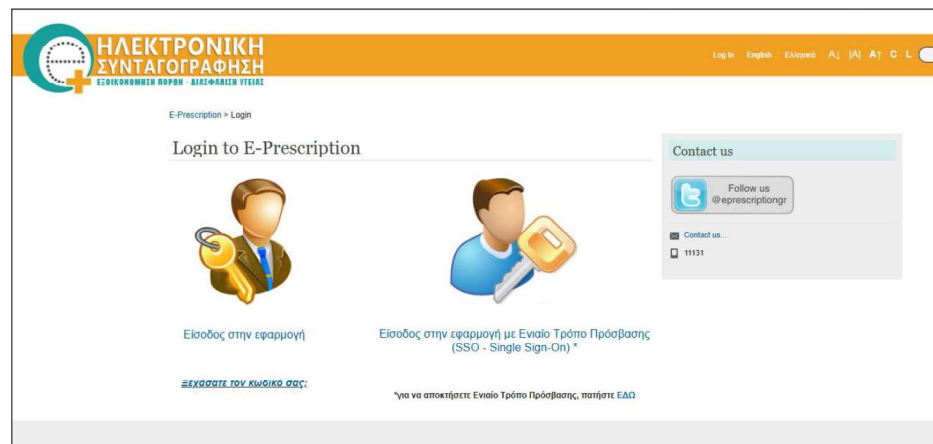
ΗΛΕΚΤΡΟΝΙΚΗ ΣΥΝΤΑΓΟΓΡΑΦΗΣΗ
ΕΞΟΙΚΟΝΟΜΗΣΗ ΠΟΡΩΝ - ΔΙΑΣΦΑΛΙΣΗ ΥΓΕΙΑΣ

Log In English Ελληνικά A↓ |A| A↑ C L

E-Prescription > Login

Login to E-Prescription

Είσοδος στην εφαρμογή

Είσοδος στην εφαρμογή με Ενιαίο Τρόπο Πρόσβασης (SSO - Single Sign-On) *

Ξεχάσατε τον κωδικό σας;

*για να αποκτήσετε Ενιαίο Τρόπο Πρόσβασης, πατήστε ΕΔΩ

Contact us

Follow us @eprescriptiongr

Contact us...

11131